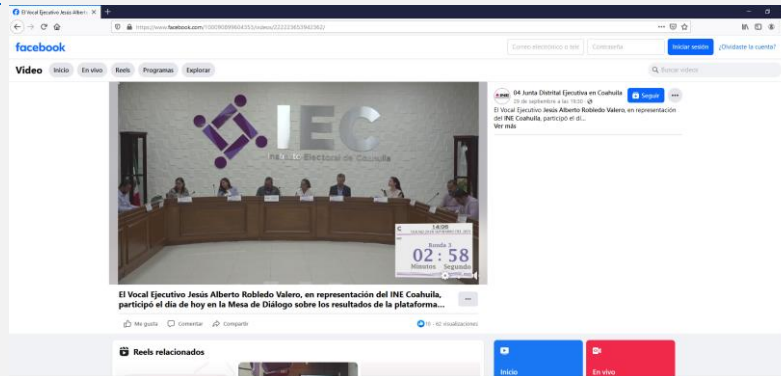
El Vocal Ejecutivo Jesús Albert... ×

https://www.facebook.com/100090899604353/videos/222223653940362/

facebook

Correo electrónico o telé

Contraseña

Iniciar sesión

¿Olvidaste la cuenta?

Video

Inicio

En vivo

Reels

Programas

Explorar

Buscar videos

IEC

Instituto Electoral de Coahuila

Ronda 3

02 : 58

Minutos Segundos

04 Junta Distrital Ejecutiva en Coahuila

20 de septiembre a las 19:00 ·

Seguir

El Vocal Ejecutivo Jesús Alberto Robledo Valero, en representación del INE Coahuila, participó el dí...

Ver más

El Vocal Ejecutivo Jesús Alberto Robledo Valero, en representación del INE Coahuila, participó el día de hoy en la Mesa de Diálogo sobre los resultados de la plataforma...

Me gusta

Comentar

Compartir

11 · 62 visualizaciones

Reels relacionados

Inicio

En vivo